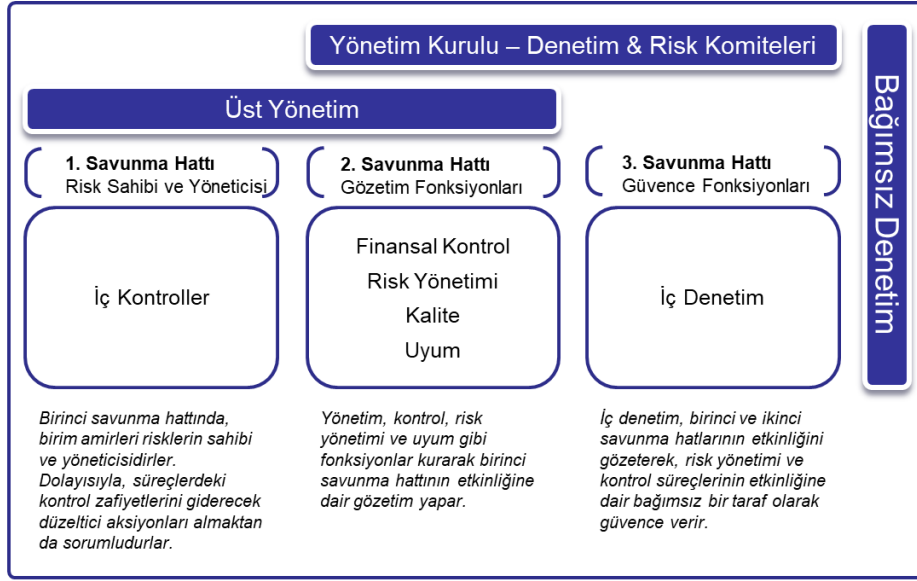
Yönetim Kurulu – Denetim & Risk Komiteleri

Üst Yönetim

Bağımsız Denetim

1. Savunma Hattı
Risk Sahibi ve Yöneticisi

2. Savunma Hattı
Gözetim Fonksiyonları

3. Savunma Hattı
Güvence Fonksiyonları

İç Kontroller

Finansal Kontrol
Risk Yönetimi
Kalite
Uyum

İç Denetim

Birinci savunma hattında, birim amirleri risklerin sahibi ve yöneticisidirler. Dolayısıyla, süreçlerdeki kontrol zafiyetlerini giderecek düzeltici aksiyonları almaktan da sorumludurlar.

Yönetim, kontrol, risk yönetimi ve uyum gibi fonksiyonlar kurarak birinci savunma hattının etkinliğine dair gözetim yapar.

İç denetim, birinci ve ikinci savunma hatlarının etkinliğini gözeterek, risk yönetimi ve kontrol süreçlerinin etkinliğine dair bağımsız bir taraf olarak güvence verir.